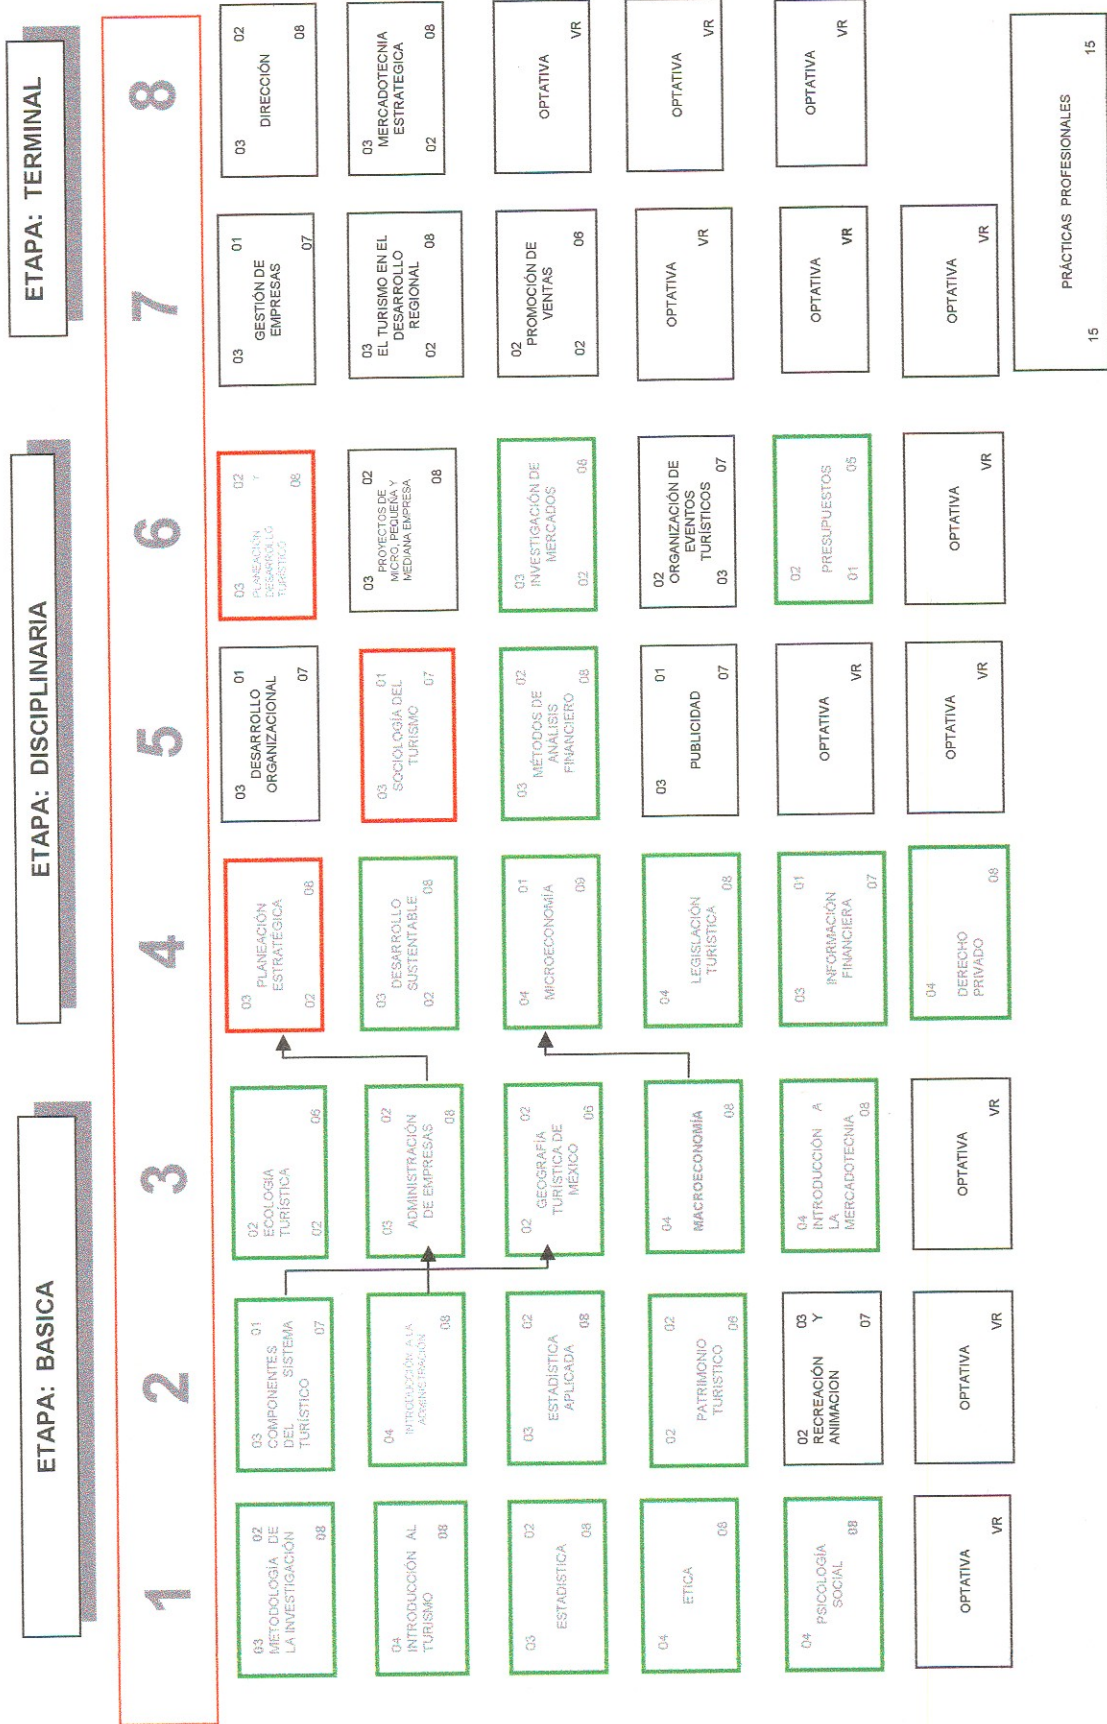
ETAPA: BASICA

ETAPA: DISCIPLINARIA

ETAPA: TERMINAL

1

03 METODOLOGÍA DE LA INVESTIGACIÓN 02 08

04 INTRODUCCIÓN AL TURISMO 08

03 ESTADÍSTICA 02 08

04 ETICA 08

04 PSICOLOGÍA SOCIAL 08

OPTATIVA VR

2

03 COMPONENTES DEL SISTEMA TURÍSTICO 01 07

04 INTRODUCCIÓN A LA ADMINISTRACIÓN 08

03 ESTADÍSTICA APLICADA 02 08

02 PATRIMONIO TURÍSTICO 02 06

02 RECREACIÓN Y ANIMACIÓN 03 07

OPTATIVA VR

3

02 ECOLOGÍA TURÍSTICA 02 06

03 ADMINISTRACIÓN DE EMPRESAS 02 08

02 GEOGRAFÍA TURÍSTICA DE MÉXICO 02 06

04 MACROECONOMÍA 08

04 INTRODUCCIÓN A LA MERCADOTECNIA 08

OPTATIVA VR

4

03 PLANEACIÓN ESTRATÉGICA 02 08

03 DESARROLLO SUSTENTABLE 02 08

04 MICROECONOMÍA 01 09

04 LEGISLACIÓN TURÍSTICA 08

03 INFORMACIÓN FINANCIERA 01 07

04 DERECHO PRIVADO 08

5

03 DESARROLLO ORGANIZACIONAL 01 07

03 SOCIOLOGÍA DEL TURISMO 01 07

03 MÉTODOS DE ANÁLISIS FINANCIERO 02 08

03 PUBLICIDAD 01 07

OPTATIVA VR

OPTATIVA VR

6

03 PLANEACIÓN Y DESARROLLO TURÍSTICO 02 08

03 PROYECTOS DE MICRO, PEQUEÑA Y MEDIANA EMPRESA 02 08

03 INVESTIGACIÓN DE MERCADOS 02 06

02 ORGANIZACIÓN DE EVENTOS TURÍSTICOS 03 07

02 PRESUPUESTOS 01 05

OPTATIVA VR

7

03 GESTIÓN DE EMPRESAS 01 07

03 EL TURISMO EN EL DESARROLLO REGIONAL 02 08

02 PROMOCIÓN DE VENTAS 02 06

OPTATIVA VR

OPTATIVA VR

OPTATIVA VR

8

03 DIRECCIÓN 02 08

03 MERCADOTECNIA ESTRATEGICA 02 08

OPTATIVA VR

OPTATIVA VR

OPTATIVA VR

15 PRÁCTICAS PROFESIONALES 15